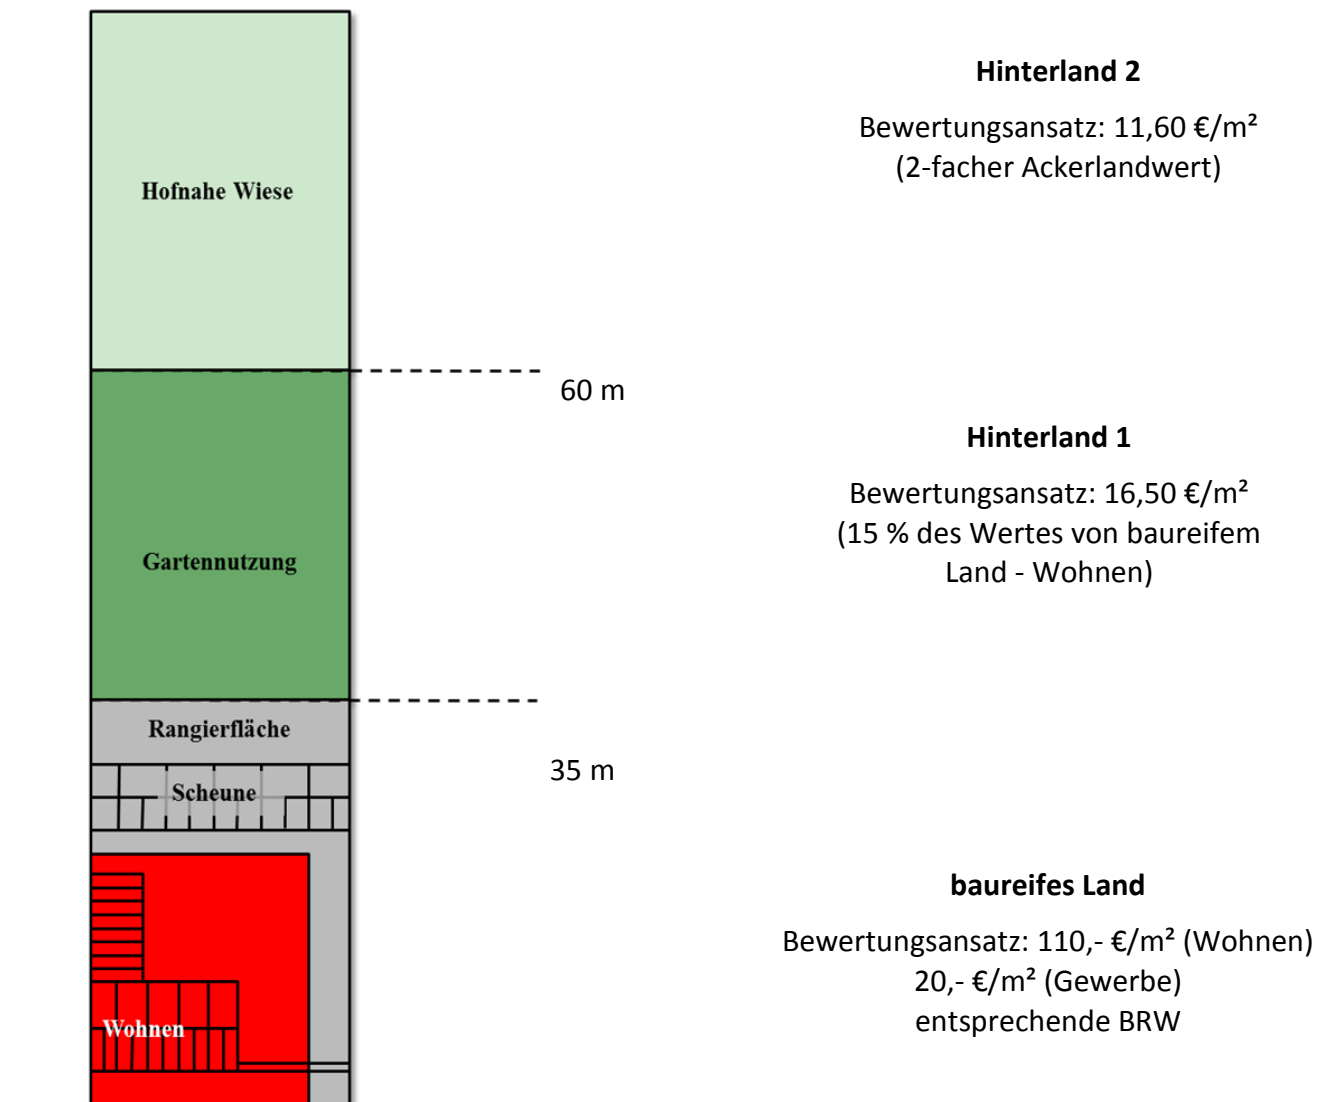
Hofnahe Wiese

Hinterland 2

Bewertungsansatz: 11,60 €/m²
(2-facher Ackerlandwert)

60 m

Gartennutzung

Hinterland 1

Bewertungsansatz: 16,50 €/m²
(15 % des Wertes von baureifem Land - Wohnen)

Rangierfläche

Scheune

35 m

Wohnen

baureifes Land

Bewertungsansatz: 110,- €/m² (Wohnen)
20,- €/m² (Gewerbe)
entsprechende BRW